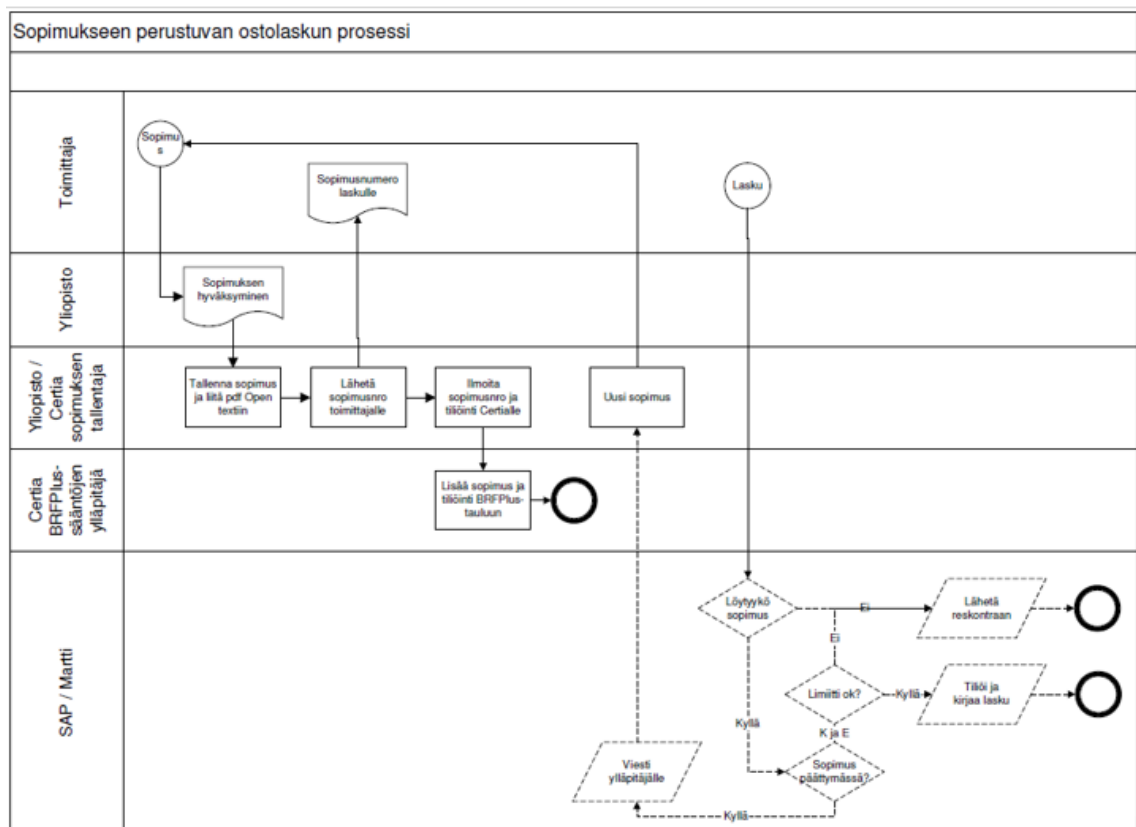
Sopimukseen perustuvan ostolaskun prosessi

Toimittaja

Sopimus

Sopimusnumero laskulle

Lasku

Yliopisto

Sopimuksen hyväksyminen

Yliopisto / Certia sopimuksen tallentaja

Tallenna sopimus ja liitä pdf Open textiin

Lähetä sopimusnro toimittajalle

Ilmoita sopimusnro ja tiliöinti Certialle

Uusi sopimus

Certia BRFPlus-sääntöjen ylläpitäjä

Lisää sopimus ja tiliöinti BRFPlus-tauluun

SAP / Martti

Löytyykö sopimus

Ei

Lähetä reskontraan

Ei

Limiitti ok?

Kyllä

Tiliöi ja kirjaa lasku

Kyllä

K ja E

Viesti ylläpitäjälle

Sopimus päättymässä?

Kyllä